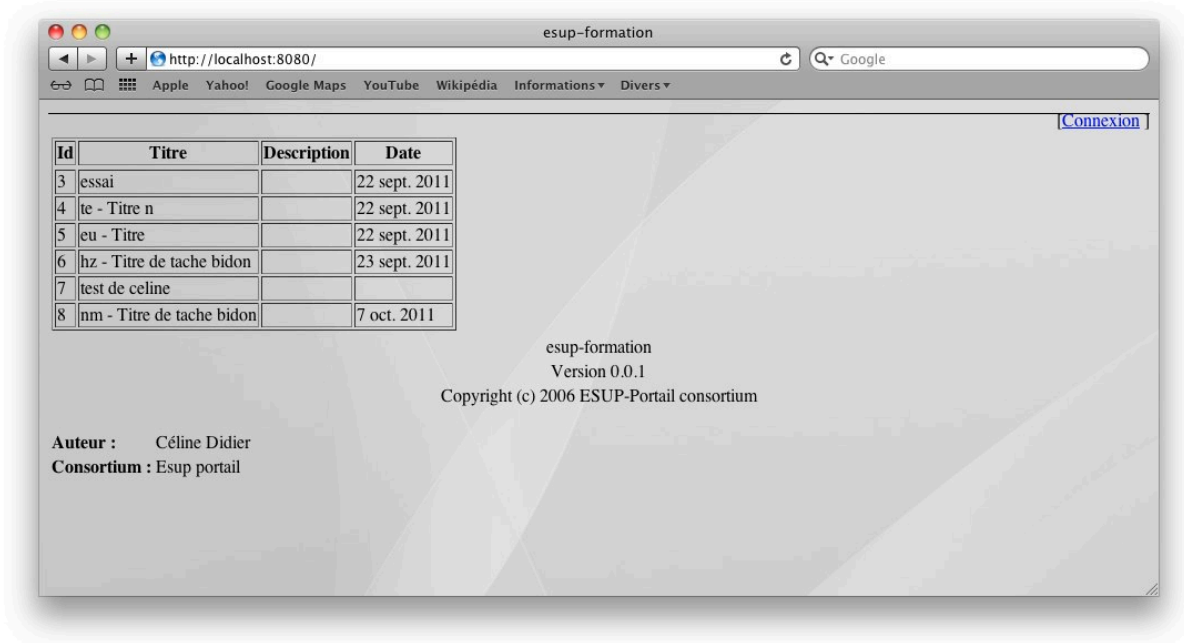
esup-formation

http://localhost:8080/

Google

Apple Yahoo! Google Maps YouTube Wikipédia Informations ▾ Divers ▾

[Connexion ]

| Id | Titre | Description | Date |
|---|---|---|---|
| 3 | essai | | 22 sept. 2011 |
| 4 | te - Titre n | | 22 sept. 2011 |
| 5 | eu - Titre | | 22 sept. 2011 |
| 6 | hz - Titre de tache bidon | | 23 sept. 2011 |
| 7 | test de celine | | |
| 8 | nm - Titre de tache bidon | | 7 oct. 2011 |

esup-formation
Version 0.0.1
Copyright (c) 2006 ESUP-Portail consortium

**Auteur :** Céline Didier
**Consortium :** Esup portail